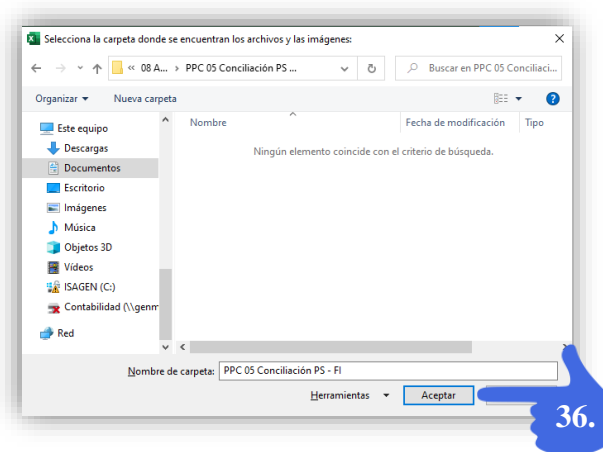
Selecciona la carpeta donde se encuentran los archivos y las imágenes:

« 08 A... › PPC 05 Conciliación PS ...

Buscar en PPC 05 Conciliaci...

Organizar ▾ Nueva carpeta

Este equipo
Descargas
Documentos
Escritorio
Imágenes
Música
Objetos 3D
Vídeos
ISAGEN (C:)
Contabilidad (\\genm

Red

| Nombre | Fecha de modificación | Tipo |
|---|---|---|

Ningún elemento coincide con el criterio de búsqueda.

Nombre de carpeta: PPC 05 Conciliación PS - FI

Herramientas ▾ Aceptar

36.